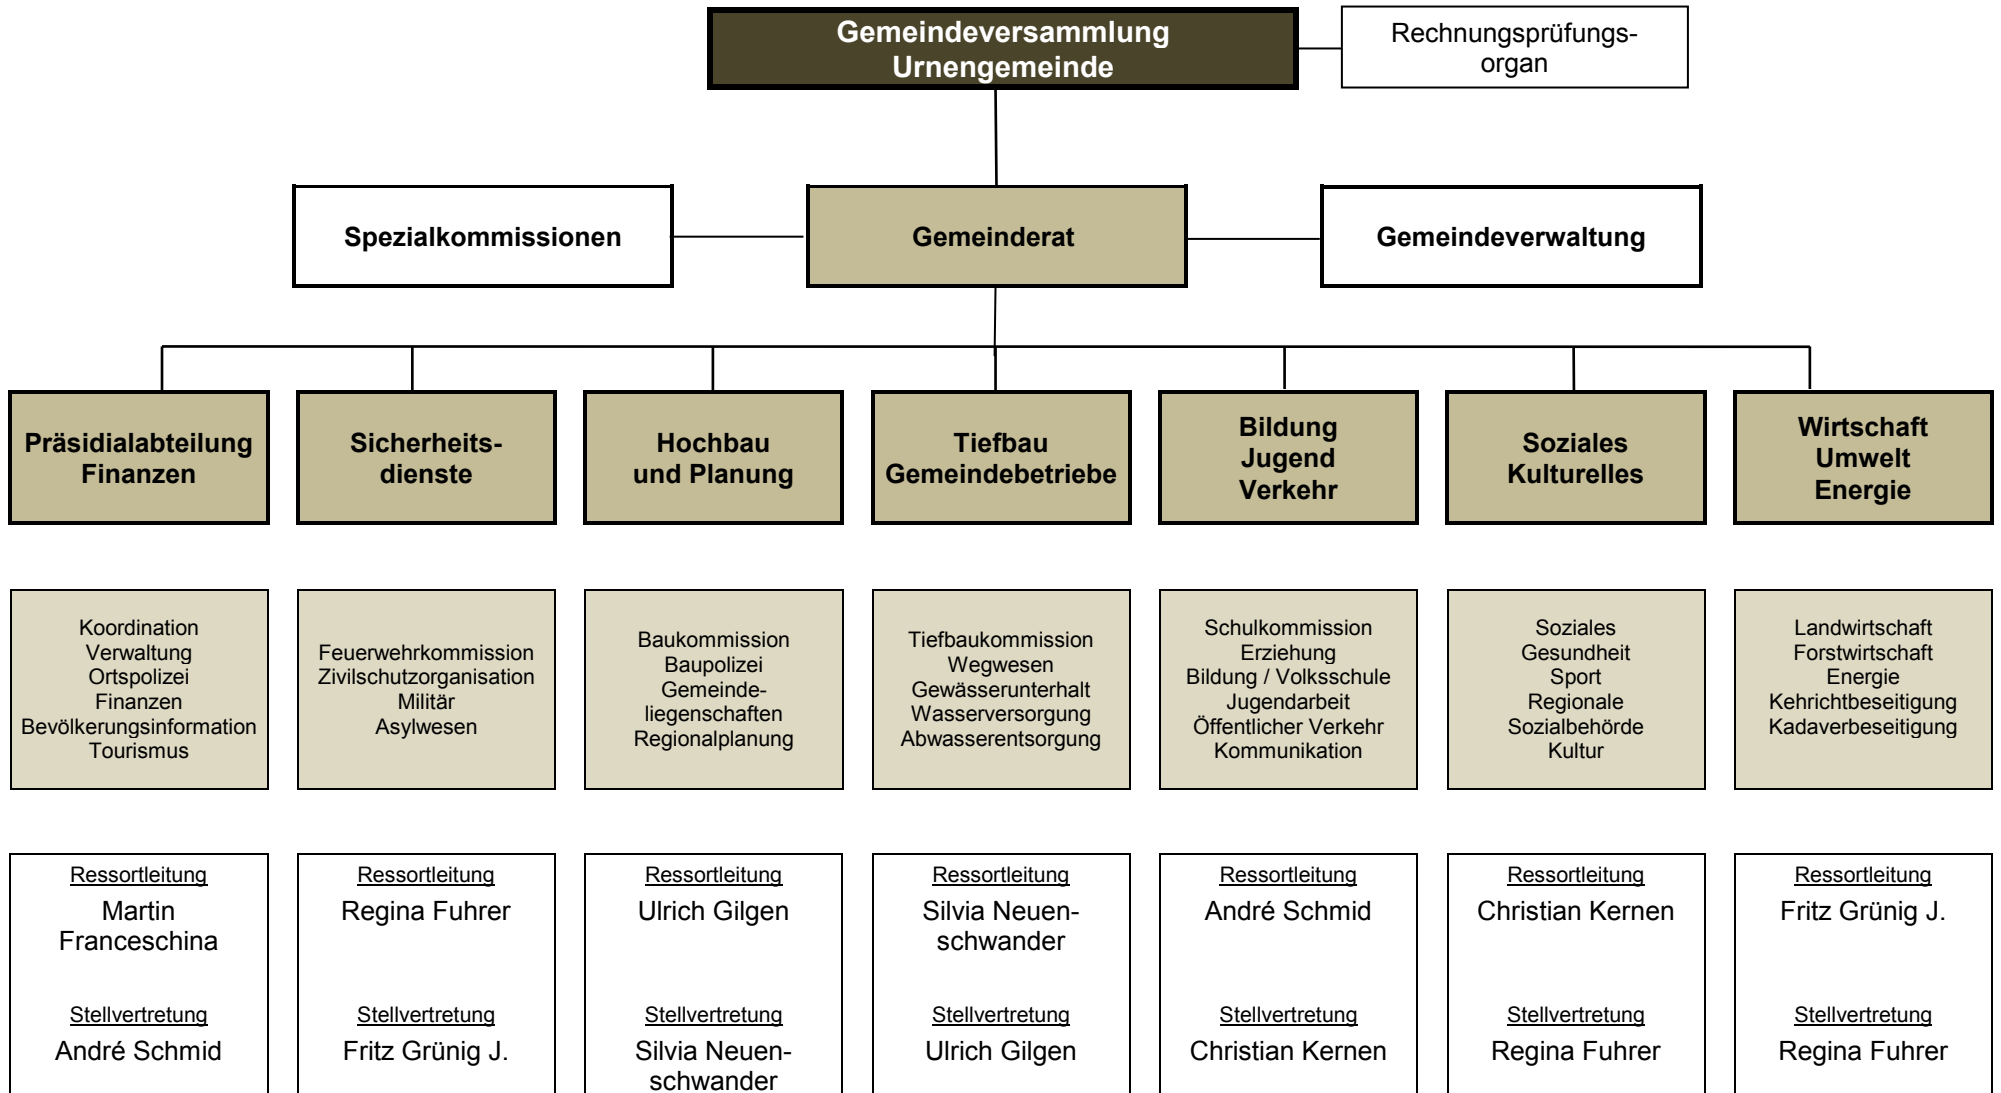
Gemeindeversammlung
Urnengemeinde

Rechnungsprüfungsorgan

Spezialkommissionen

Gemeinderat

Gemeindeverwaltung

Präsidialabteilung Finanzen

Sicherheitsdienste

Hochbau und Planung

Tiefbau Gemeindebetriebe

Bildung Jugend Verkehr

Soziales Kulturelles

Wirtschaft Umwelt Energie

Koordination
Verwaltung
Ortspolizei
Finanzen
Bevölkerungsinformation
Tourismus

Feuerwehrkommission
Zivilschutzorganisation
Militär
Asylwesen

Baukommission
Baupolizei
Gemeindeliegenschaften
Regionalplanung

Tiefbaukommission
Wegwesen
Gewässerunterhalt
Wasserversorgung
Abwasserentsorgung

Schulkommission
Erziehung
Bildung / Volksschule
Jugendarbeit
Öffentlicher Verkehr
Kommunikation

Soziales
Gesundheit
Sport
Regionale
Sozialbehörde
Kultur

Landwirtschaft
Forstwirtschaft
Energie
Kehrichtbeseitigung
Kadaverbeseitigung

Ressortleitung
Martin Franceschina
Stellvertretung
André Schmid

Ressortleitung
Regina Fuhrer
Stellvertretung
Fritz Grünig J.

Ressortleitung
Ulrich Gilgen
Stellvertretung
Silvia Neuenschwander

Ressortleitung
Silvia Neuenschwander
Stellvertretung
Ulrich Gilgen

Ressortleitung
André Schmid
Stellvertretung
Christian Kernen

Ressortleitung
Christian Kernen
Stellvertretung
Regina Fuhrer

Ressortleitung
Fritz Grünig J.
Stellvertretung
Regina Fuhrer